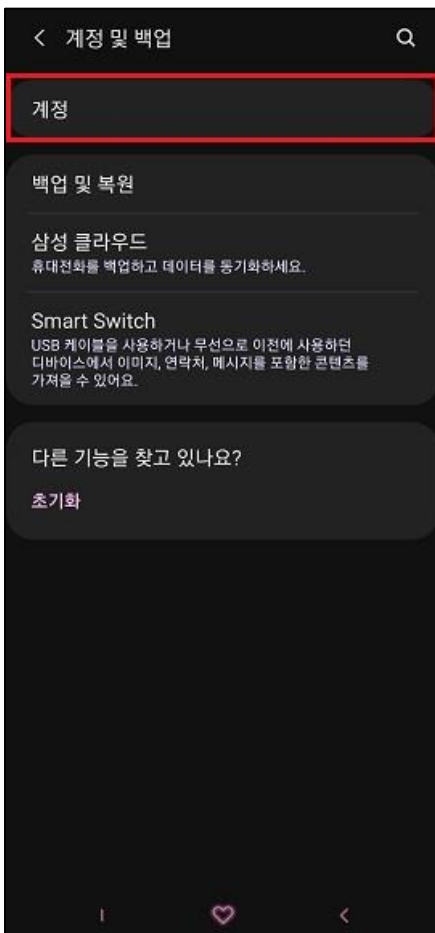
< 계정 및 백업

계정

백업 및 복원

삼성 클라우드
휴대전화를 백업하고 데이터를 동기화하세요.

Smart Switch
USB 케이블을 사용하거나 무선으로 이전에 사용하던 디바이스에서 이미지, 연락처, 메시지를 포함한 콘텐츠를 가져올 수 있어요.

다른 기능을 찾고 있나요?
초기화